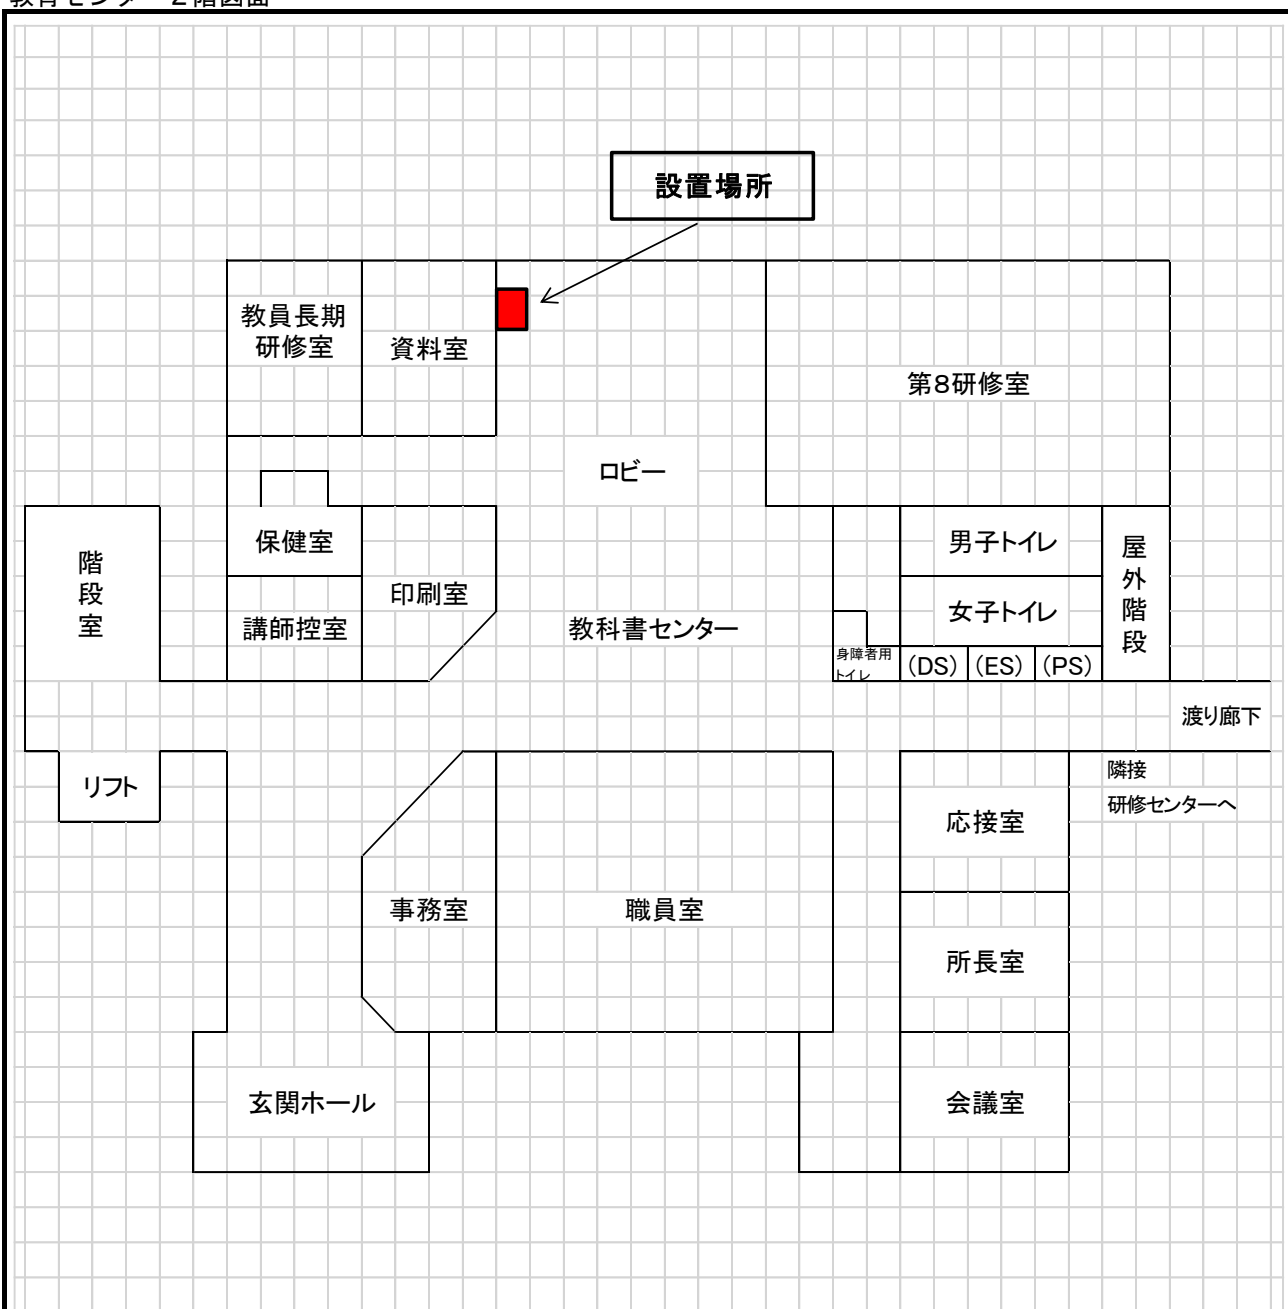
教育センター 2階図面

設置場所

教員長期研修室

資料室

第8研修室

ロビー

階段室

保健室

印刷室

講師控室

教科書センター

男子トイレ

女子トイレ

屋外階段

身障者用トイレ

(DS)

(ES)

(PS)

渡り廊下

隣接研修センターへ

リフト

応接室

事務室

職員室

所長室

玄関ホール

会議室